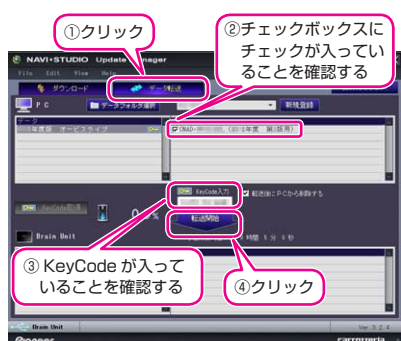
①クリック

②チェックボックスにチェックが入っていることを確認する

NAVI•STUDIO Update Manager

File Edit View Help

ダウンロード

データ転送

PC

データフォルダ選択

新規登録

データ

1年度版 オービスライブ

CNAD-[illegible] (1年度 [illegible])

KeyCode入力

転送後にPCから削除する

KeyCode入力

0 %

転送開始

Brain Unit

時間 1 分 8 秒

③ KeyCode が入っていることを確認する

④クリック

Brain Unit

Ver 3.2.4

Pioneer

carrozzeria